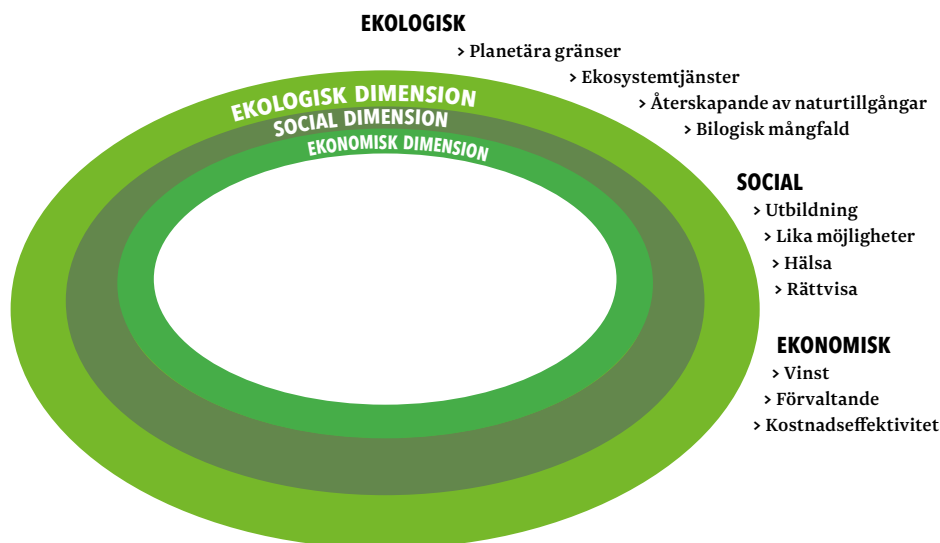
EKOLOGISK
> Planetära gränser
> Ekosystemtjänster
> Återskapande av naturtillgångar
> Bilogisk mångfald

EKOLOGISK DIMENSION
SOCIAL DIMENSION
EKONOMISK DIMENSION

SOCIAL
> Utbildning
> Lika möjligheter
> Hälsa
> Rättvisa

EKONOMISK
> Vinst
> Förvaltande
> Kostnadseffektivitet